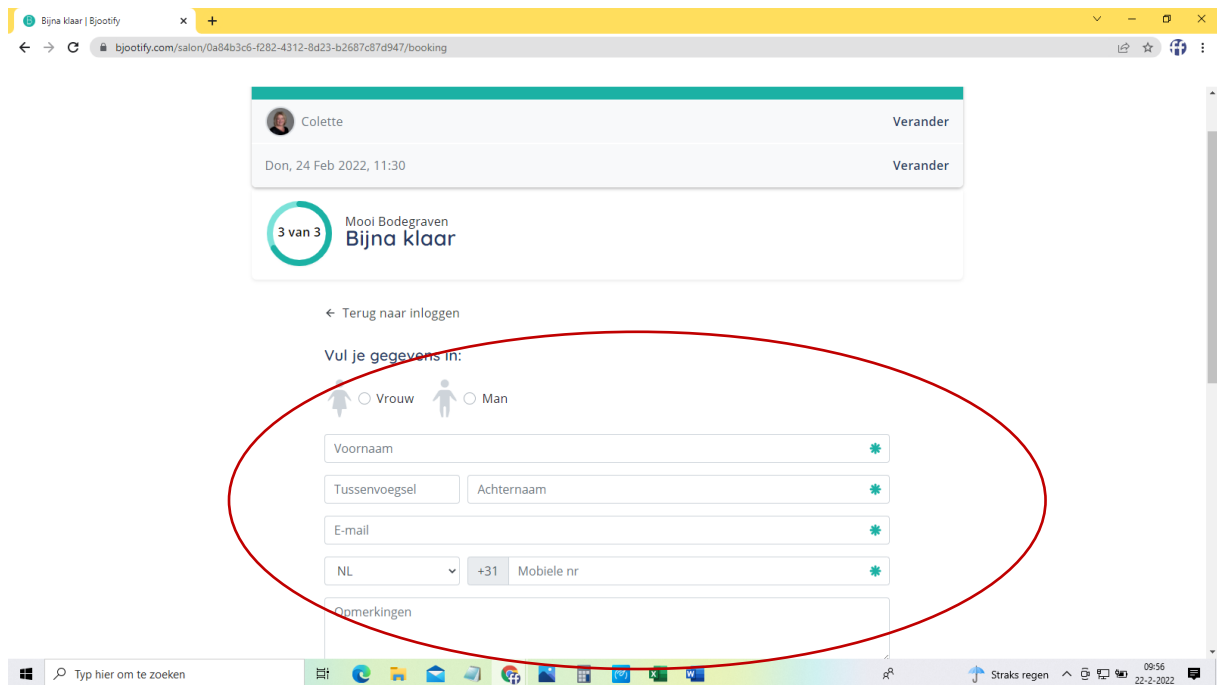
Bijna klaar | Bjootify

bjootify.com/salon/0a84b3c6-f282-4312-8d23-b2687c87d947/booking

Colette
Verander

Don, 24 Feb 2022, 11:30
Verander

3 van 3
Mooi Bodegraven
Bijna klaar

← Terug naar inloggen

Vul je gegevens in:

Vrouw
Man

Voornaam

Tussenvoegsel
Achternaam

E-mail

NL
+31
Mobiele nr

Opmerkingen

Typ hier om te zoeken

Straks regen
09:56
22-2-2022